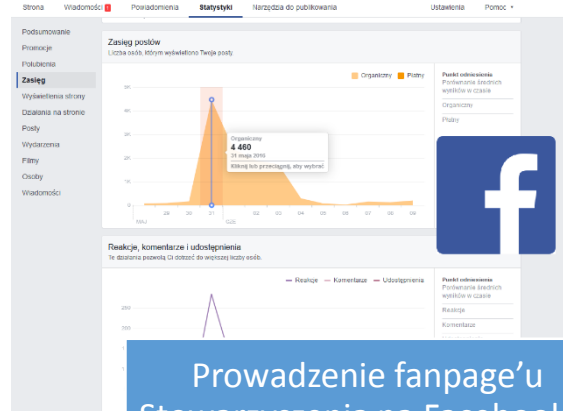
Strona Wiadomości Powiadomienia Statystyki Narzędzia do publikowania Ustawienia Pomoc

Podsumowanie
Promocje
Polubienia
Zasięg
Wyświetlenia strony
Działania na stronie
Posty
Wydarzenia
Filmy
Osoby
Wiadomości

Zasięg postów
Liczba osób, którym wyświetliono Twoje posty.

Organiczny Płatny

Punkt odniesienia
Porównanie średnich wyników w czasie
Organiczne
Płatny

6K
4K
2K
0

Organiczny
4 460
31 maja 2016
Kliknij lub przeciągnij, aby wybrać

MAJ 29 30 31 CZE 02 03 04 05 06 07 08 09

Reakcje, komentarze i udostępnienia
Te działania pozwolą Ci dotrzeć do większej liczby osób.

Reakcje Komentarze Udostępnienia

Punkt odniesienia
Porównanie średnich wyników w czasie
Reakcje
Komentarze

300
200
100

Prowadzenie fanpage'u
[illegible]